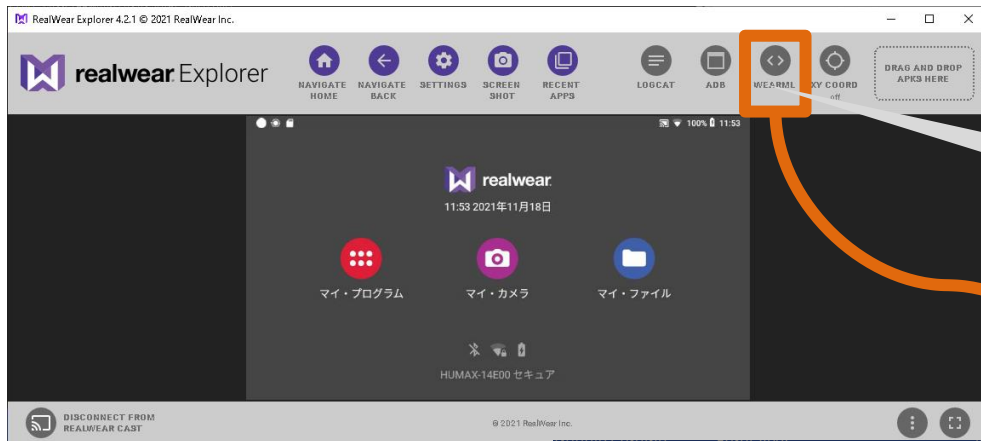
RealWear Explorer 4.2.1 © 2021 RealWear Inc.

realwear Explorer

NAVIGATE HOME
NAVIGATE BACK
SETTINGS
SCREEN SHOT
RECENT APPS
LOGCAT
ADB
WEARML
XY COORD off
DRAG AND DROP APKS HERE

100% 11:53

realwear
11:53 2021年11月18日

マイ・プログラム
マイ・カメラ
マイ・ファイル

HUMAX-14E00 セキュア

DISCONNECT FROM REALWEAR CAST

© 2021 RealWear Inc.